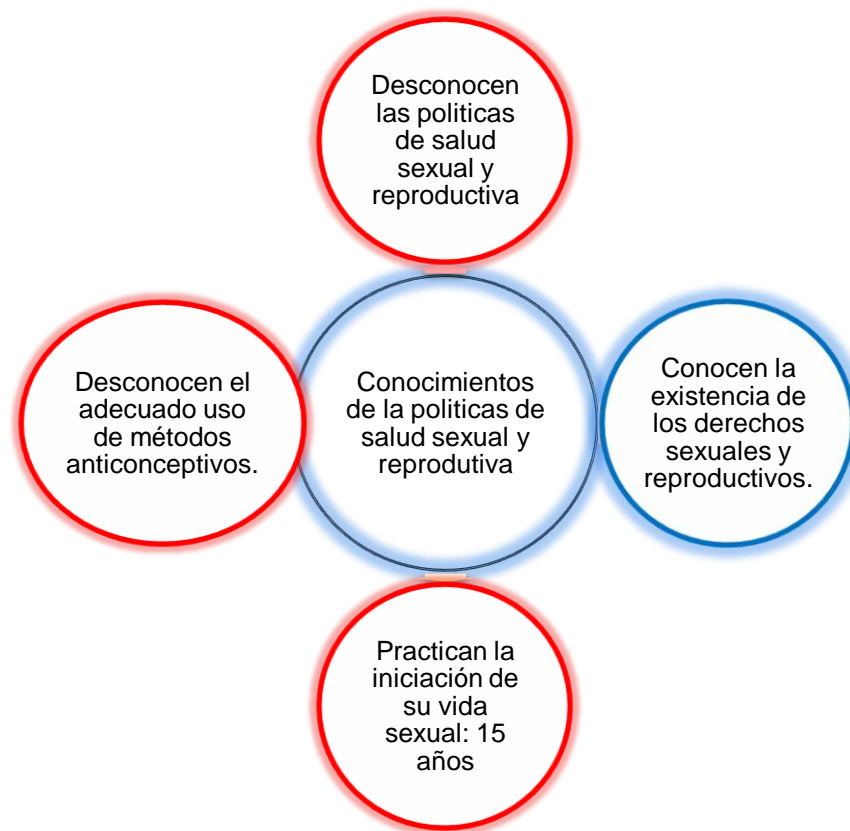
Desconocen las politicas de salud sexual y reproductiva

Desconocen el adecuado uso de métodos anticonceptivos.

Conocimientos de la politicas de salud sexual y reprodutiva

Conocen la existencia de los derechos sexuales y reproductivos.

Practican la iniciación de su vida sexual: 15 años